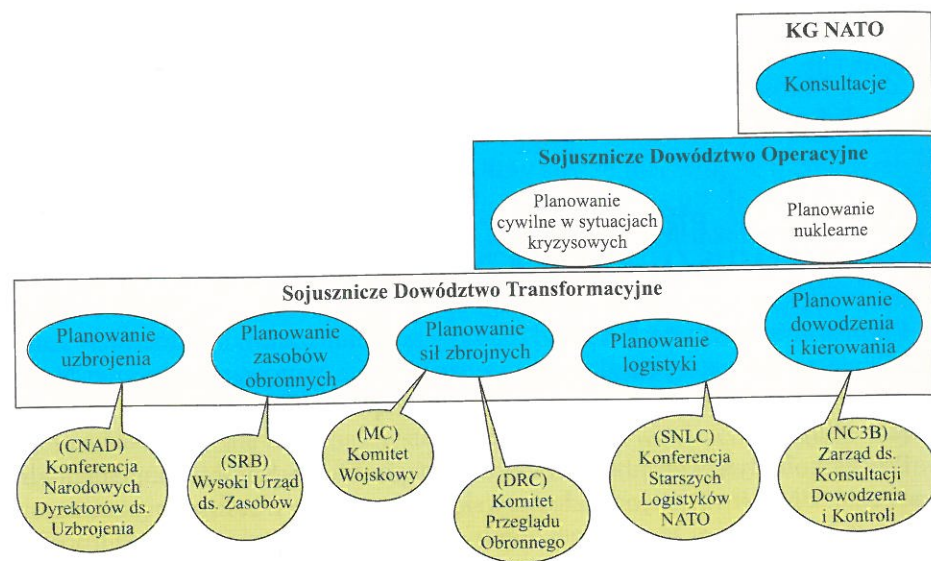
KG NATO

Konsultacje

Sojusznicze Dowództwo Operacyjne

Planowanie cywilne w sytuacjach kryzysowych

Planowanie nuklearne

Sojusznicze Dowództwo Transformacyjne

Planowanie uzbrojenia

Planowanie zasobów obronnych

Planowanie sił zbrojnych

Planowanie logistyki

Planowanie dowodzenia i kierowania

(CNAD) Konferencja Narodowych Dyrektorów ds. Uzbrojenia

(SRB) Wysoki Urząd ds. Zasobów

(MC) Komitet Wojskowy

(DRC) Komitet Przeglądu Obronnego

(SNLC) Konferencja Starszych Logistyków NATO

(NC3B) Zarząd ds. Konsultacji Dowodzenia i Kontroli